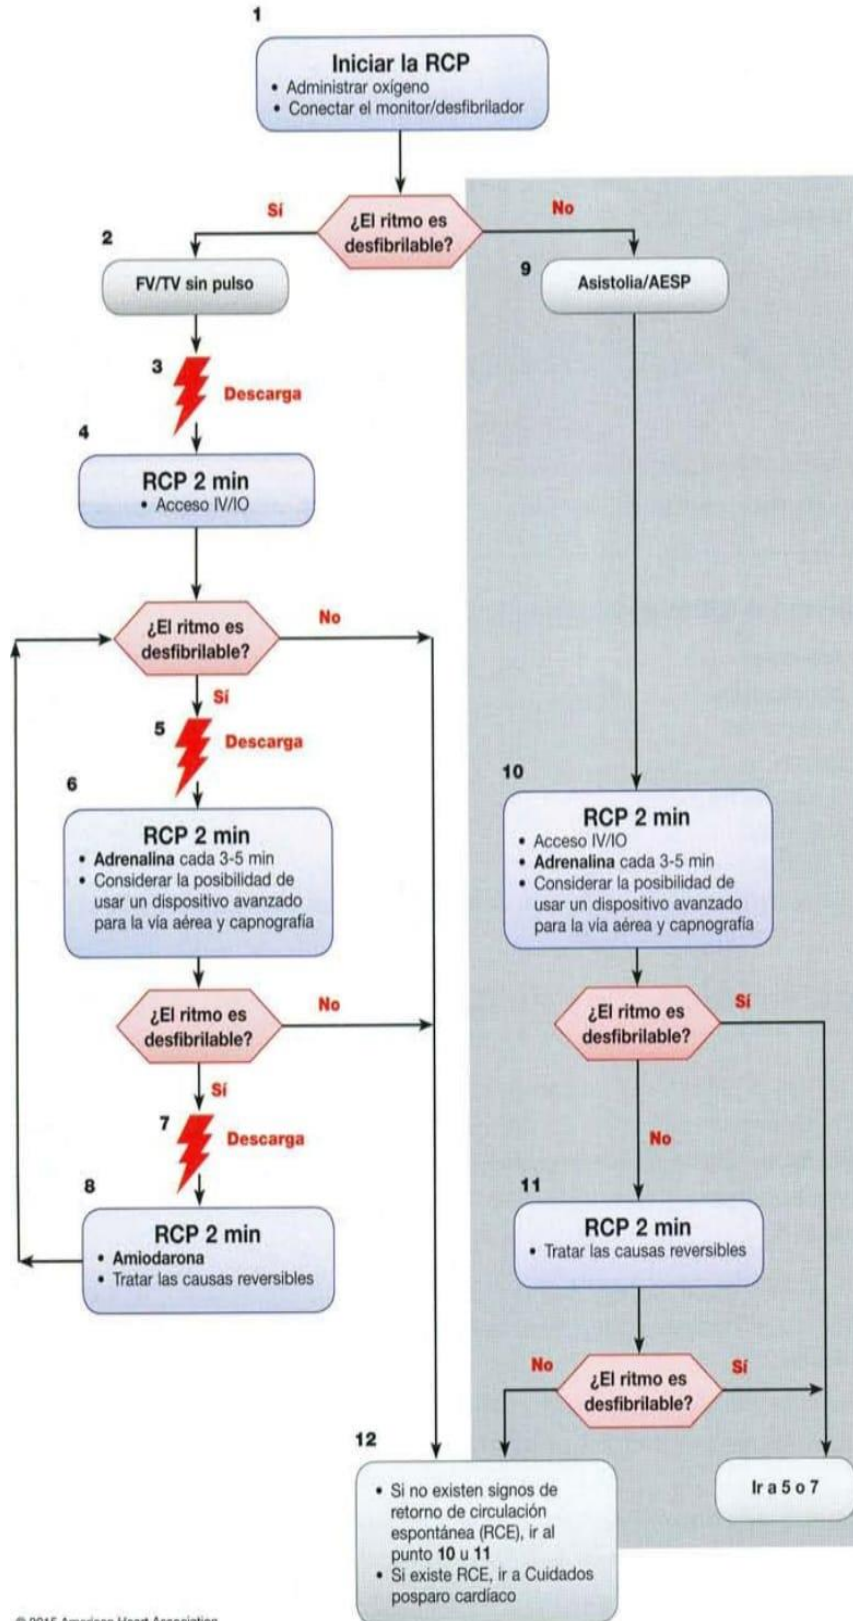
1

**Iniciar la RCP**
• Administrar oxígeno
• Conectar el monitor/desfibrilador

Sí

¿El ritmo es desfibrilable?

No

2

FV/TV sin pulso

9

Asistolia/AESP

3

Descarga

4

**RCP 2 min**
• Acceso IV/IO

¿El ritmo es desfibrilable?

No

Sí

5

Descarga

6

**RCP 2 min**
• **Adrenalina** cada 3-5 min
• Considerar la posibilidad de usar un dispositivo avanzado para la vía aérea y capnografía

10

**RCP 2 min**
• Acceso IV/IO
• **Adrenalina** cada 3-5 min
• Considerar la posibilidad de usar un dispositivo avanzado para la vía aérea y capnografía

¿El ritmo es desfibrilable?

No

¿El ritmo es desfibrilable?

Sí

Sí

7

Descarga

No

8

**RCP 2 min**
• **Amiodarona**
• Tratar las causas reversibles

11

**RCP 2 min**
• Tratar las causas reversibles

No

¿El ritmo es desfibrilable?

Sí

12

• Si no existen signos de retorno de circulación espontánea (RCE), ir al punto **10** u **11**
• Si existe RCE, ir a Cuidados posparo cardíaco

Ir a 5 o 7

© 2015 American Heart Association